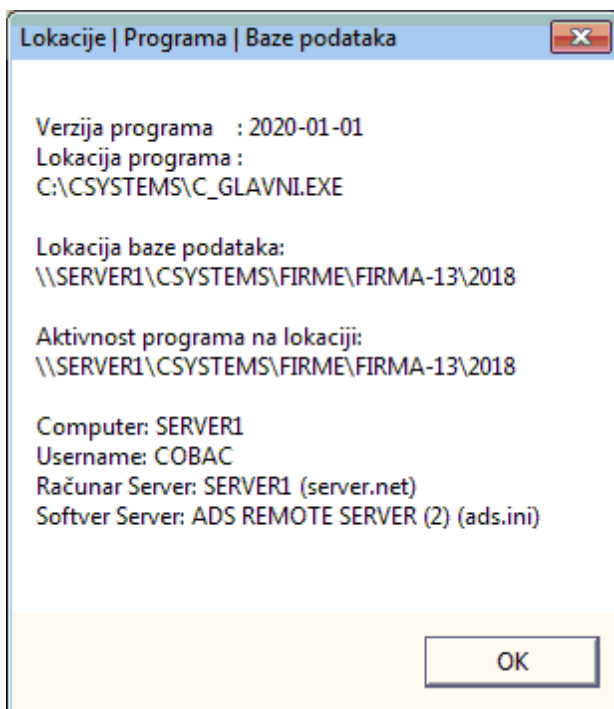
Lokacije | Programa | Baze podataka

Verzija programa : 2020-01-01
Lokacija programa :
C:\CSYSTEMS\C_GLAVNI.EXE

Lokacija baze podataka:
\\SERVER1\CSYSTEMS\FIRME\FIRMA-13\2018

Aktivnost programa na lokaciji:
\\SERVER1\CSYSTEMS\FIRME\FIRMA-13\2018

Computer: SERVER1
Username: COBAC
Računar Server: SERVER1 (server.net)
Softver Server: ADS REMOTE SERVER (2) (ads.ini)

OK